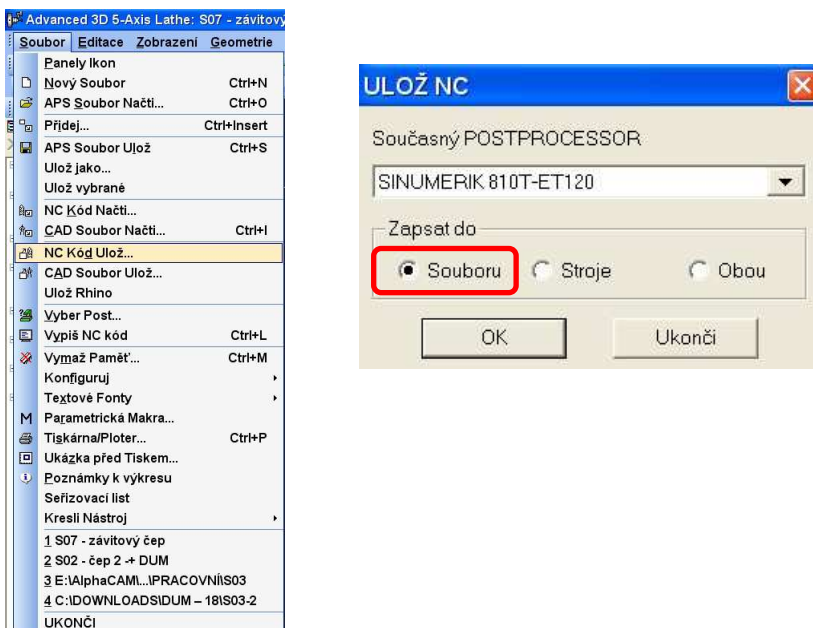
Advanced 3D 5-Axis Lathe: S07 - závitovy

Soubor Editace Zobrazení Geometrie

Panely Ikon
Nový Soubor Ctrl+N
APS Soubor Načti... Ctrl+O
Přidej... Ctrl+Insert
APS Soubor Ulož Ctrl+S
Ulož jako...
Ulož vybrané
NC Kód Načti...
CAD Soubor Načti... Ctrl+I
NC Kód Ulož...
CAD Soubor Ulož...
Ulož Rhino
Vyber Post...
Vypiš NC kód Ctrl+L
Vymaž Paměť... Ctrl+M
Konfiguruj
Textové Fonty
Parametrická Makra...
Tiskárna/Ploter... Ctrl+P
Ukázka před Tiskem...
Poznámky k výkresu
Seřizovací list
Kresli Nástroj
1 S07 - závitový čep
2 S02 - čep 2 -+ DUM
3 E:\AlphaCAM\...\PRACOVNÍ\S03
4 C:\DOWNLOADS\DUM – 18\S03-2
UKONČI

ULOŽ NC

Současný POSTPROCESSOR
SINUMERIK 810T-ET120
Zapsat do
Souboru Stroje Obou
OK Ukonči